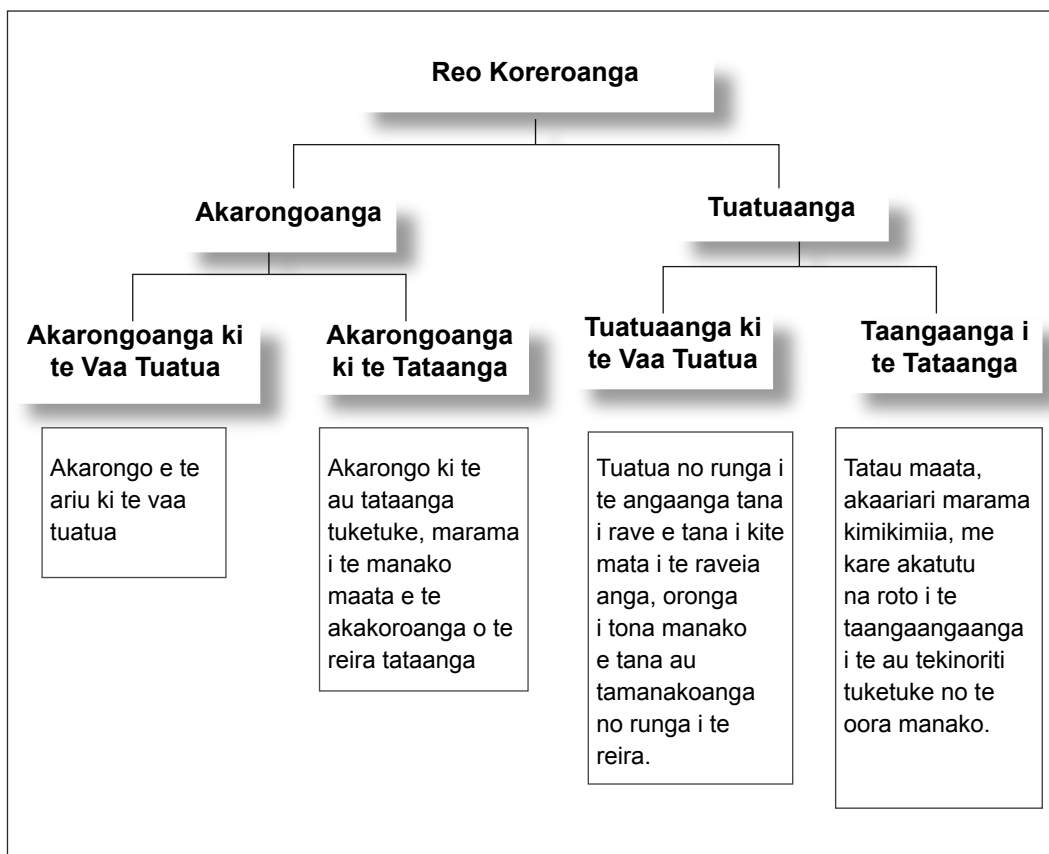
Reo Koreroanga

Akarongoanga

Tuatuaanga

Akarongoanga ki te Vaa Tuatua

Akarongoanga ki te Tataanga

Tuatuaanga ki te Vaa Tuatua

Taangaanga i te Tataanga

Akarongo e te ariu ki te vaa tuatua

Akarongo ki te au tataanga tuketuke, marama i te manako maata e te akakoroanga o te reira tataanga

Tuatua no runga i te angaanga tana i rave e tana i kite mata i te raveia anga, oronga i tona manako e tana au tamanakoanga no runga i te reira.

Tatau maata, akaariari marama kimikimiia, me kare akatutu na roto i te taangaangaanga i te au tekinoriti tuketuke no te oora manako.